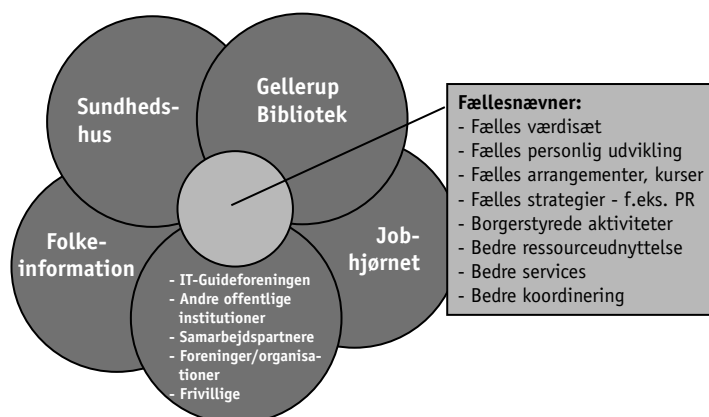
Sundhedshus

Gellerup Bibliotek

Folkeinformation

Jobhjørnet

- IT-Guideforeningen
- Andre offentlige institutioner
- Samarbejdspartnere
- Foreninger/organisationer
- Frivillige

Fællesnævner:
- Fælles værdisæt
- Fælles personlig udvikling
- Fælles arrangementer, kurser
- Fælles strategier - f.eks. PR
- Borgerstyrede aktiviteter
- Bedre ressourceudnyttelse
- Bedre services
- Bedre koordinering